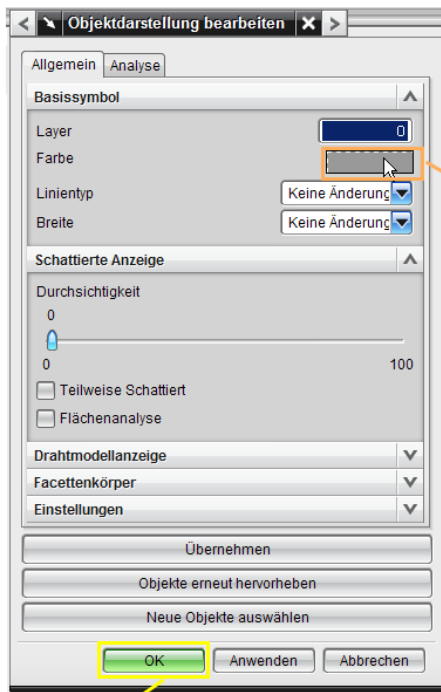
Objektdarstellung bearbeiten

Allgemein | Analyse

Basissymbol

Layer 0

Farbe

Linientyp Keine Änderung

Breite Keine Änderung

Schattierte Anzeige

Durchsichtigkeit

0

0 100

Teilweise Schattiert

Flächenanalyse

Drahtmodellanzeige

Facettenkörper

Einstellungen

Übernehmen

Objekte erneut hervorheben

Neue Objekte auswählen

OK Anwenden Abbrechen